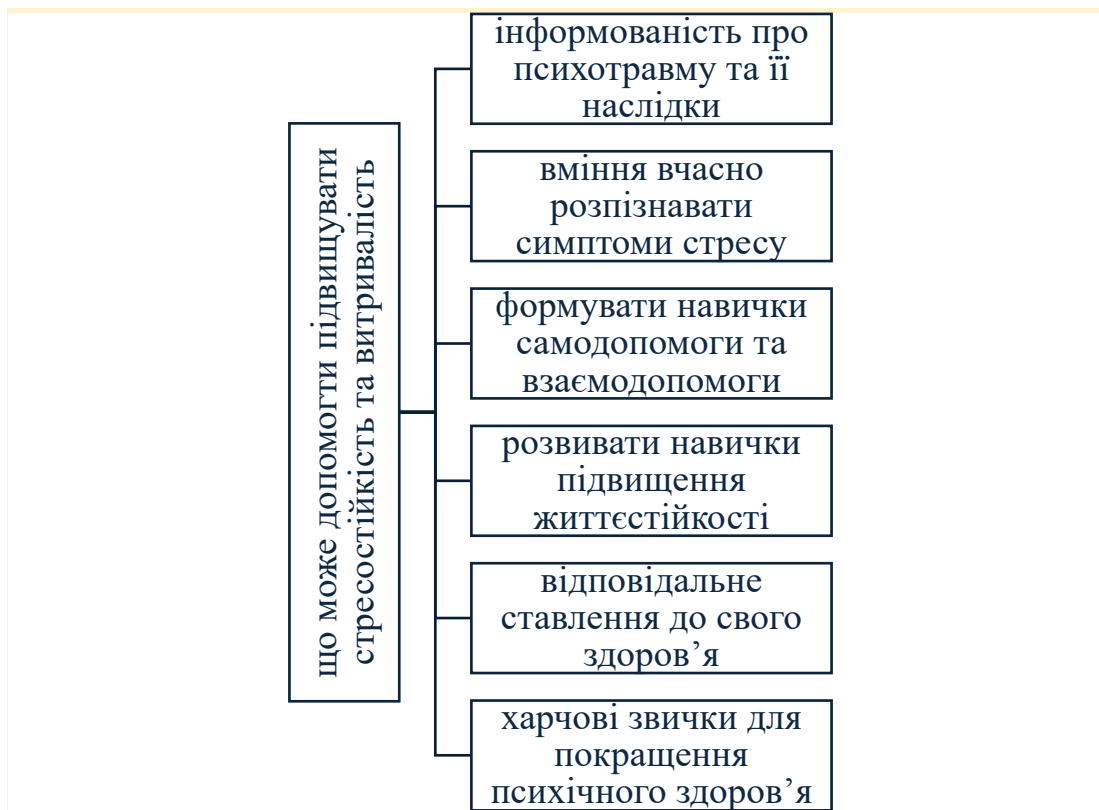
що може допомогти підвищувати стресостійкість та витривалість

інформованість про психотравму та її наслідки

вміння вчасно розпізнавати симптоми стресу

формувати навички самодопомоги та взаємодопомоги

розвивати навички підвищення життєстійкості

відповідальне ставлення до свого здоров’я

харчові звички для покращення психічного здоров’я